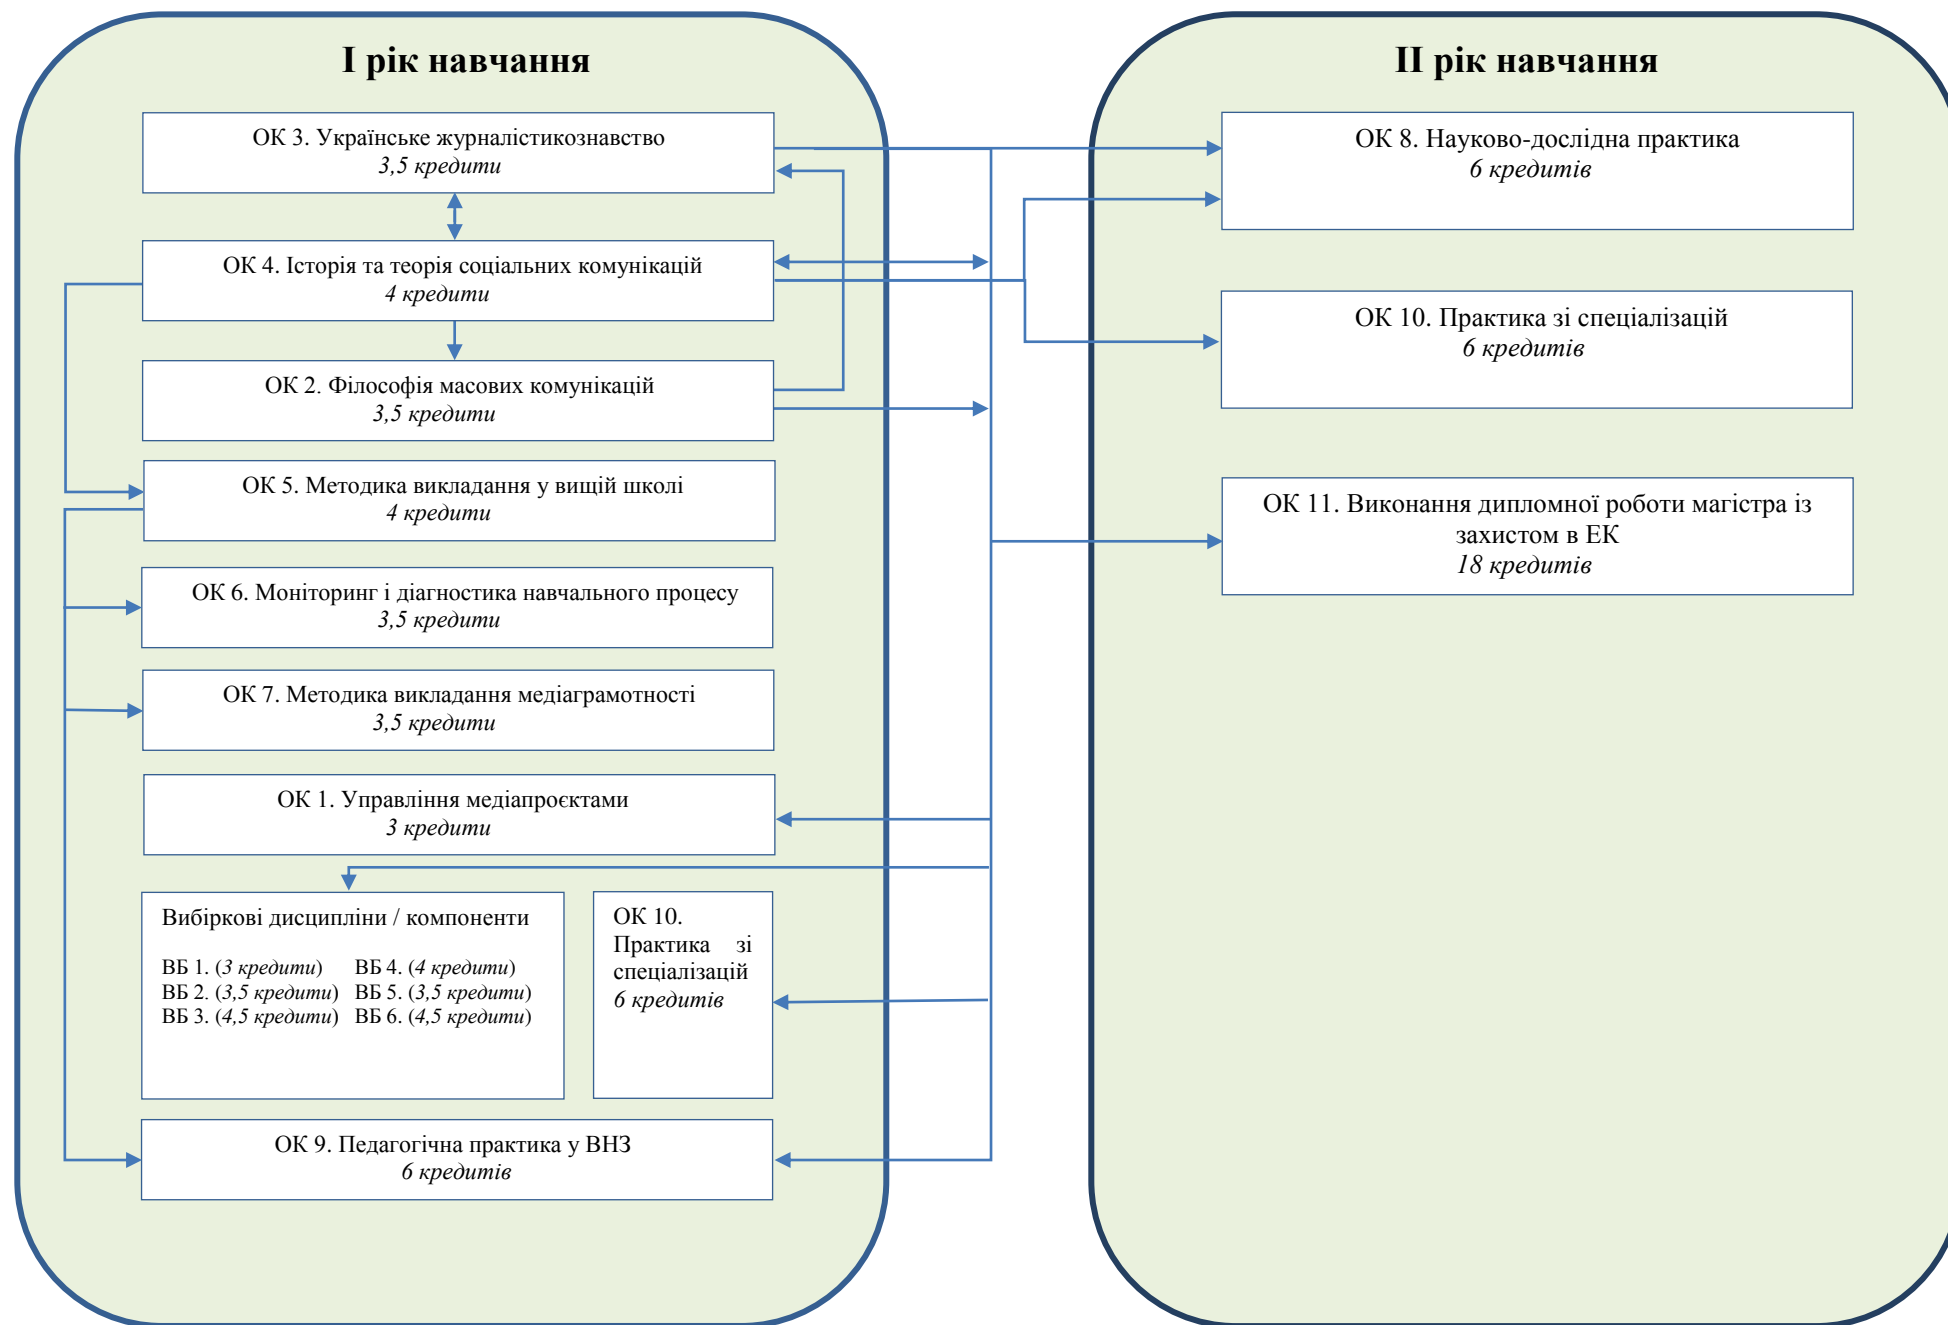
I рік навчання

ОК 3. Українське журналістикознавство
3,5 кредити

ОК 4. Історія та теорія соціальних комунікацій
4 кредити

ОК 2. Філософія масових комунікацій
3,5 кредити

ОК 5. Методика викладання у вищій школі
4 кредити

ОК 6. Моніторинг і діагностика навчального процесу
3,5 кредити

ОК 7. Методика викладання медіаграмотності
3,5 кредити

ОК 1. Управління медіапроєктами
3 кредити

Вибіркові дисципліни / компоненти

ВБ 1. (3 кредити) ВБ 4. (4 кредити)
ВБ 2. (3,5 кредити) ВБ 5. (3,5 кредити)
ВБ 3. (4,5 кредити) ВБ 6. (4,5 кредити)

ОК 10. Практика зі спеціалізацій
6 кредитів

ОК 9. Педагогічна практика у ВНЗ
6 кредитів

II рік навчання

ОК 8. Науково-дослідна практика
6 кредитів

ОК 10. Практика зі спеціалізацій
6 кредитів

ОК 11. Виконання дипломної роботи магістра із захистом в ЕК
18 кредитів